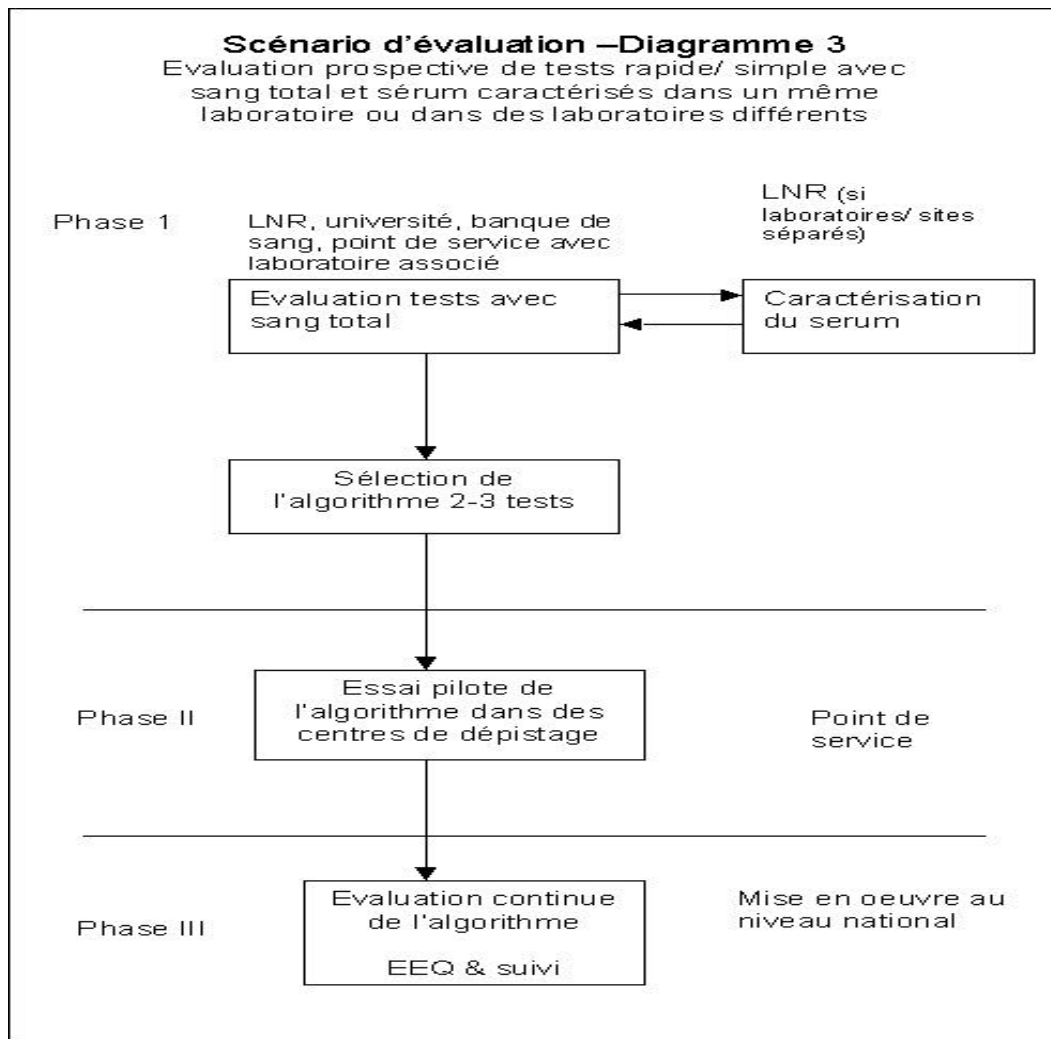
Scénario d'évaluation –Diagramme 3
Evaluation prospective de tests rapide/ simple avec sang total et sérum caractérisés dans un même laboratoire ou dans des laboratoires différents

Phase 1

LNR, université, banque de sang, point de service avec laboratoire associé

LNR (si laboratoires/ sites séparés)

Evaluation tests avec sang total

Caractérisation du serum

Sélection de l'algorithme 2-3 tests

Phase II

Essai pilote de l'algorithme dans des centres de dépistage

Point de service

Phase III

Evaluation continue de l'algorithme

EEQ & suivi

Mise en oeuvre au niveau national